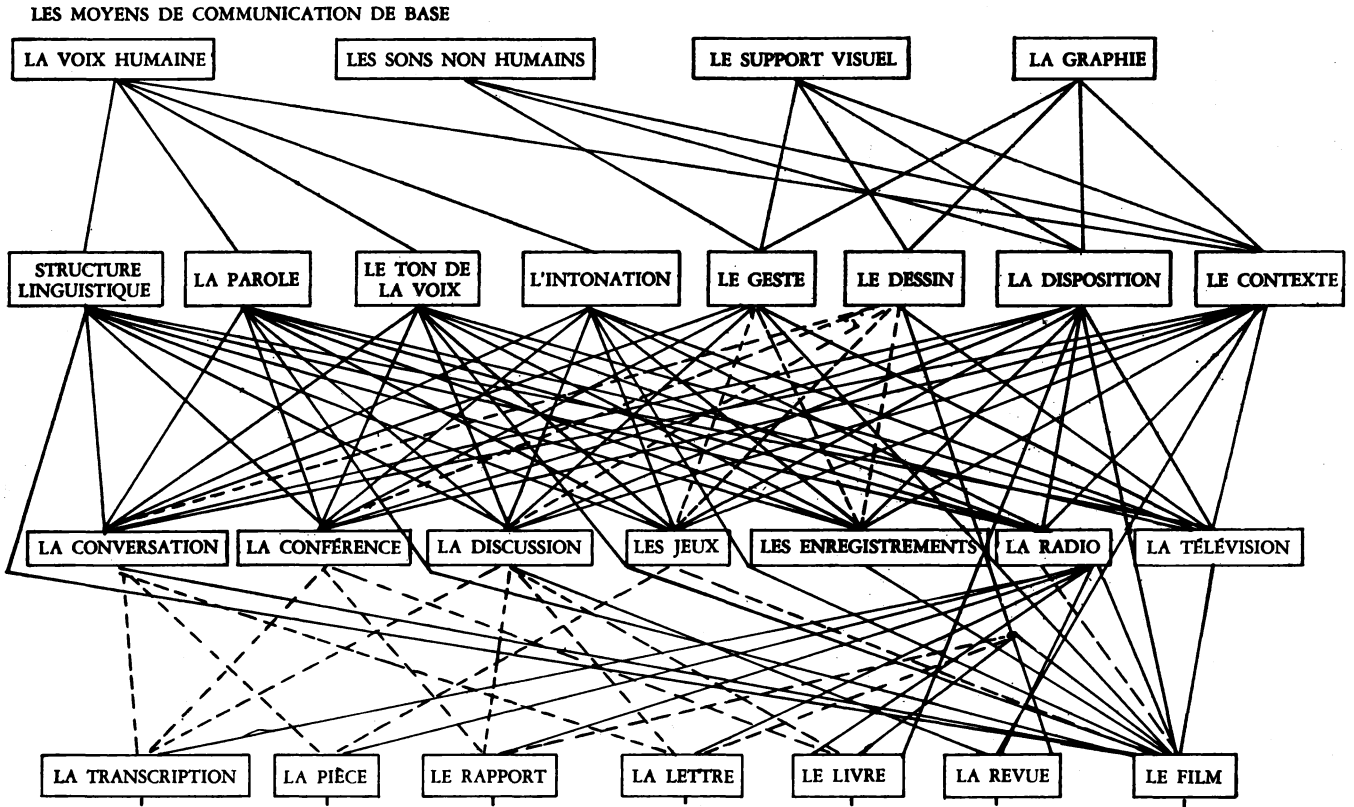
LES MOYENS DE COMMUNICATION DE BASE

LA VOIX HUMAINE
LES SONS NON HUMAINS
LE SUPPORT VISUEL
LA GRAPHIE

STRUCTURE LINGUISTIQUE
LA PAROLE
LE TON DE LA VOIX
L'INTONATION
LE GESTE
LE DESSIN
LA DISPOSITION
LE CONTEXTE

LA CONVERSATION
LA CONFÉRENCE
LA DISCUSSION
LES JEUX
LES ENREGISTREMENTS
LA RADIO
LA TÉLÉVISION

LA TRANSCRIPTION
LA PIÈCE
LE RAPPORT
LA LETTRE
LE LIVRE
LA REVUE
LE FILM